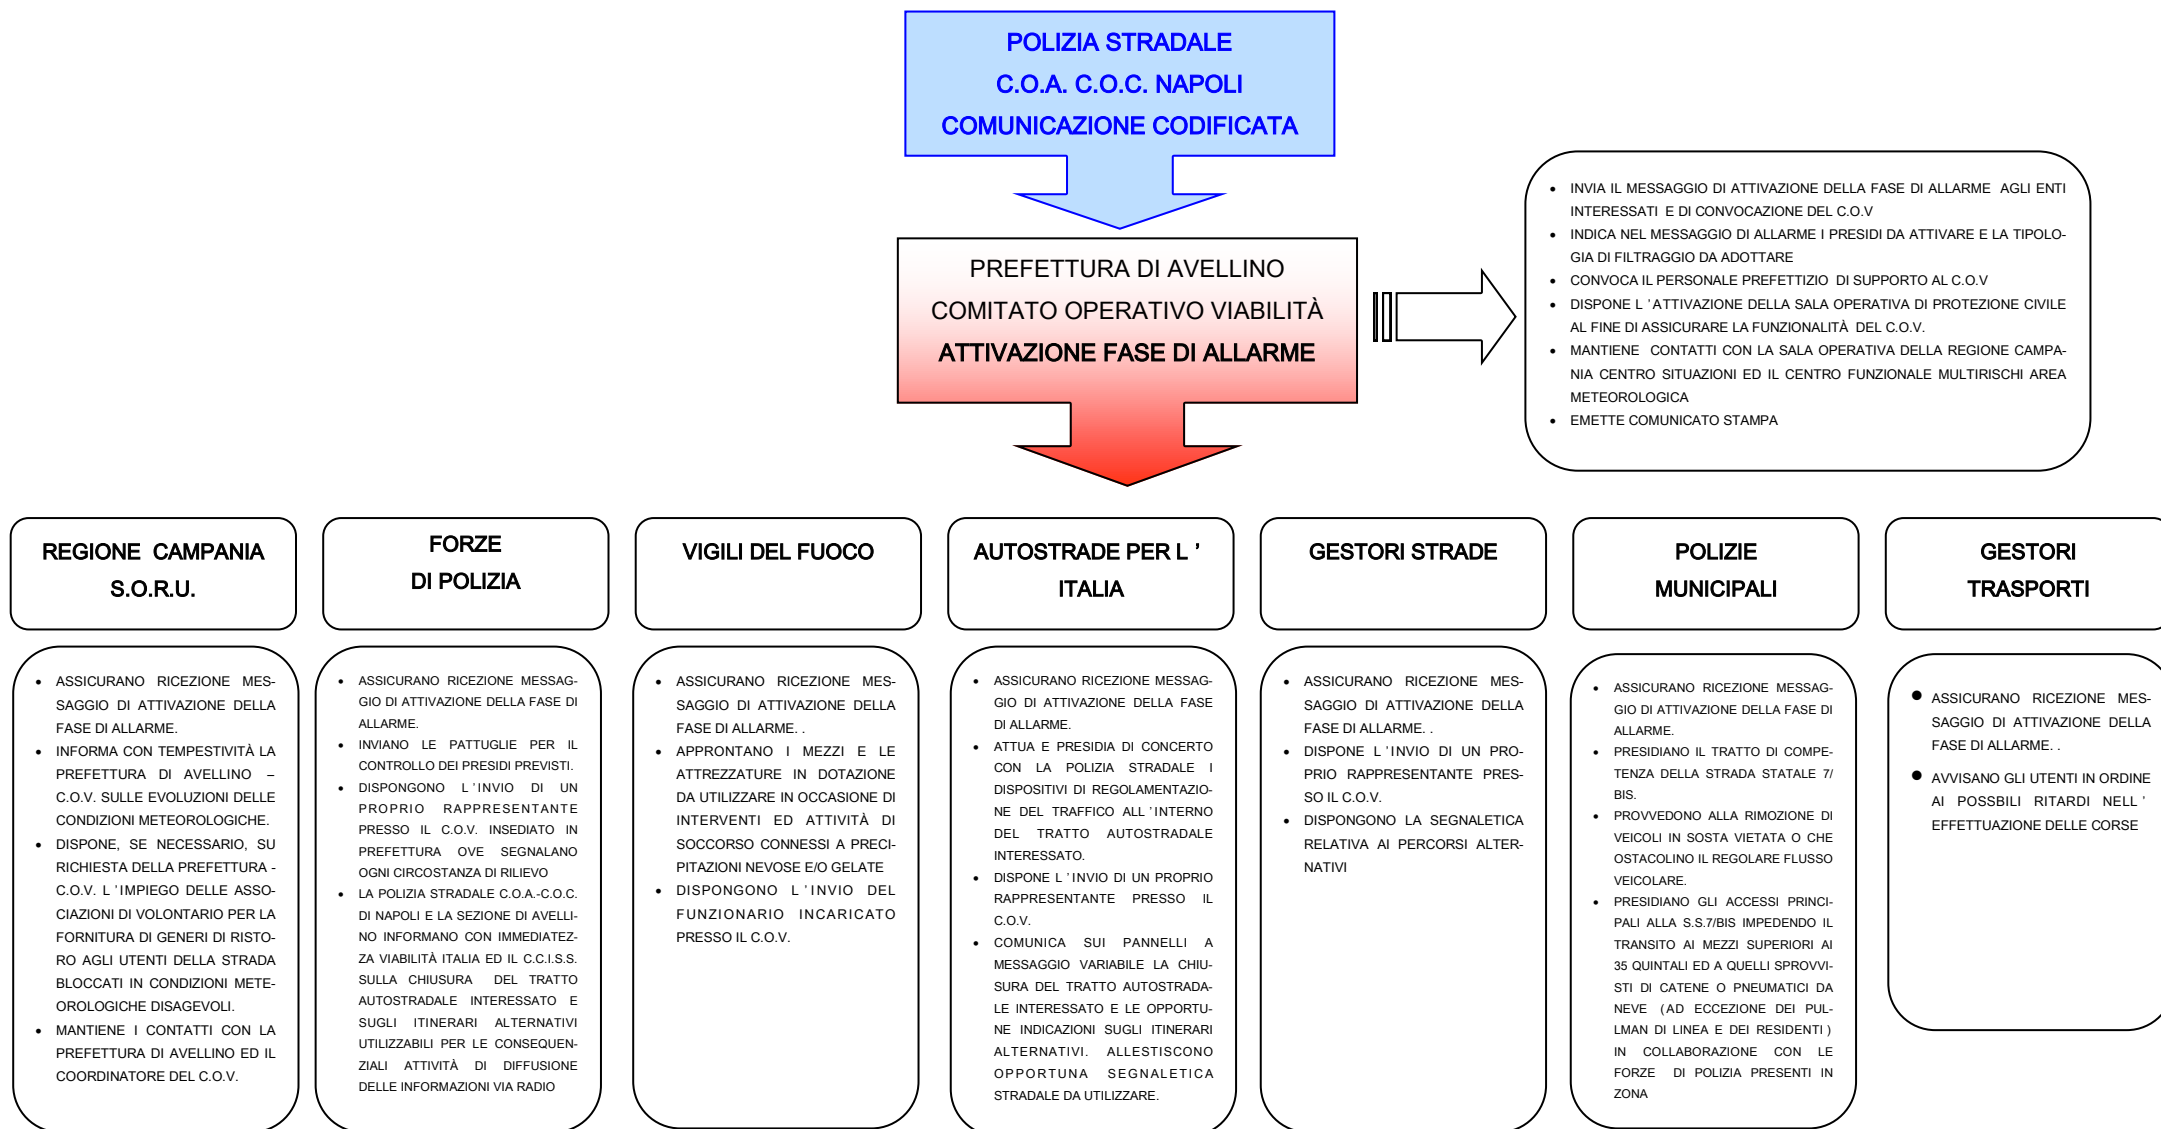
POLIZIA STRADALE
C.O.A. C.O.C. NAPOLI
COMUNICAZIONE CODIFICATA

PREFETTURA DI AVELLINO
COMITATO OPERATIVO VIABILITÀ
ATTIVAZIONE FASE DI ALLARME

- INVIA IL MESSAGGIO DI ATTIVAZIONE DELLA FASE DI ALLARME AGLI ENTI INTERESSATI E DI CONVOCAZIONE DEL C.O.V
- INDICA NEL MESSAGGIO DI ALLARME I PRESIDI DA ATTIVARE E LA TIPOLOGIA DI FILTRAGGIO DA ADOTTARE
- CONVOCA IL PERSONALE PREFETTIZIO DI SUPPORTO AL C.O.V
- DISPONE L 'ATTIVAZIONE DELLA SALA OPERATIVA DI PROTEZIONE CIVILE AL FINE DI ASSICURARE LA FUNZIONALITÀ DEL C.O.V.
- MANTIENE CONTATTI CON LA SALA OPERATIVA DELLA REGIONE CAMPANIA CENTRO SITUAZIONI ED IL CENTRO FUNZIONALE MULTIRISCHI AREA METEOROLOGICA
- EMETTE COMUNICATO STAMPA

REGIONE CAMPANIA
S.O.R.U.

- ASSICURANO RICEZIONE MESSAGGIO DI ATTIVAZIONE DELLA FASE DI ALLARME.
- INFORMA CON TEMPESTIVITÀ LA PREFETTURA DI AVELLINO – C.O.V. SULLE EVOLUZIONI DELLE CONDIZIONI METEOROLOGICHE.
- DISPONE, SE NECESSARIO, SU RICHIESTA DELLA PREFETTURA - C.O.V. L 'IMPIEGO DELLE ASSOCIAZIONI DI VOLONTARIO PER LA FORNITURA DI GENERI DI RISTORO AGLI UTENTI DELLA STRADA BLOCCATI IN CONDIZIONI METEOROLOGICHE DISAGEVOLI.
- MANTIENE I CONTATTI CON LA PREFETTURA DI AVELLINO ED IL COORDINATORE DEL C.O.V.

FORZE
DI POLIZIA

- ASSICURANO RICEZIONE MESSAGGIO DI ATTIVAZIONE DELLA FASE DI ALLARME.
- INVIANO LE PATTUGLIE PER IL CONTROLLO DEI PRESIDI PREVISTI.
- DISPONGONO L 'INVIO DI UN PROPRIO RAPPRESENTANTE PRESSO IL C.O.V. INSEDIATO IN PREFETTURA OVE SEGNALANO OGNI CIRCOSTANZA DI RILIEVO
- LA POLIZIA STRADALE C.O.A.-C.O.C. DI NAPOLI E LA SEZIONE DI AVELLINO INFORMANO CON IMMEDIATEZZA VIABILITÀ ITALIA ED IL C.C.I.S.S. SULLA CHIUSURA DEL TRATTO AUTOSTRADALE INTERESSATO E SUGLI ITINERARI ALTERNATIVI UTILIZZABILI PER LE CONSEQUENZIALI ATTIVITÀ DI DIFFUSIONE DELLE INFORMAZIONI VIA RADIO

VIGILI DEL FUOCO

- ASSICURANO RICEZIONE MESSAGGIO DI ATTIVAZIONE DELLA FASE DI ALLARME. .
- APPRONTANO I MEZZI E LE ATTREZZATURE IN DOTAZIONE DA UTILIZZARE IN OCCASIONE DI INTERVENTI ED ATTIVITÀ DI SOCCORSO CONNESSI A PRECIPITAZIONI NEVOSE E/O GELATE
- DISPONGONO L 'INVIO DEL FUNZIONARIO INCARICATO PRESSO IL C.O.V.

AUTOSTRADE PER L ' ITALIA

- ASSICURANO RICEZIONE MESSAGGIO DI ATTIVAZIONE DELLA FASE DI ALLARME.
- ATTUA E PRESIDIA DI CONCERTO CON LA POLIZIA STRADALE I DISPOSITIVI DI REGOLAMENTAZIONE DEL TRAFFICO ALL 'INTERNO DEL TRATTO AUTOSTRADALE INTERESSATO.
- DISPONE L 'INVIO DI UN PROPRIO RAPPRESENTANTE PRESSO IL C.O.V.
- COMUNICA SUI PANNELLI A MESSAGGIO VARIABILE LA CHIUSURA DEL TRATTO AUTOSTRADALE INTERESSATO E LE OPPORTUNE INDICAZIONI SUGLI ITINERARI ALTERNATIVI. ALLESTISCONO OPPORTUNA SEGNALETICA STRADALE DA UTILIZZARE.

GESTORI STRADE

- ASSICURANO RICEZIONE MESSAGGIO DI ATTIVAZIONE DELLA FASE DI ALLARME. .
- DISPONE L 'INVIO DI UN PROPRIO RAPPRESENTANTE PRESSO IL C.O.V.
- DISPONGONO LA SEGNALETICA RELATIVA AI PERCORSI ALTERNATIVI

POLIZIE
MUNICIPALI

- ASSICURANO RICEZIONE MESSAGGIO DI ATTIVAZIONE DELLA FASE DI ALLARME.
- PRESIDIANO IL TRATTO DI COMPETENZA DELLA STRADA STATALE 7/ BIS.
- PROVVEDONO ALLA RIMOZIONE DI VEICOLI IN SOSTA VIETATA O CHE OSTACOLINO IL REGOLARE FLUSSO VEICOLARE.
- PRESIDIANO GLI ACCESSI PRINCIPALI ALLA S.S.7/BIS IMPEDENDO IL TRANSITO AI MEZZI SUPERIORI AI 35 QUINTALI ED A QUELLI SPROVVISTI DI CATENE O PNEUMATICI DA NEVE (AD ECCEZIONE DEI PULLMAN DI LINEA E DEI RESIDENTI ) IN COLLABORAZIONE CON LE FORZE DI POLIZIA PRESENTI IN ZONA

GESTORI
TRASPORTI

- ASSICURANO RICEZIONE MESSAGGIO DI ATTIVAZIONE DELLA FASE DI ALLARME. .
- AVVISANO GLI UTENTI IN ORDINE AI POSSBILI RITARDI NELL ' EFFETTUAZIONE DELLE CORSE